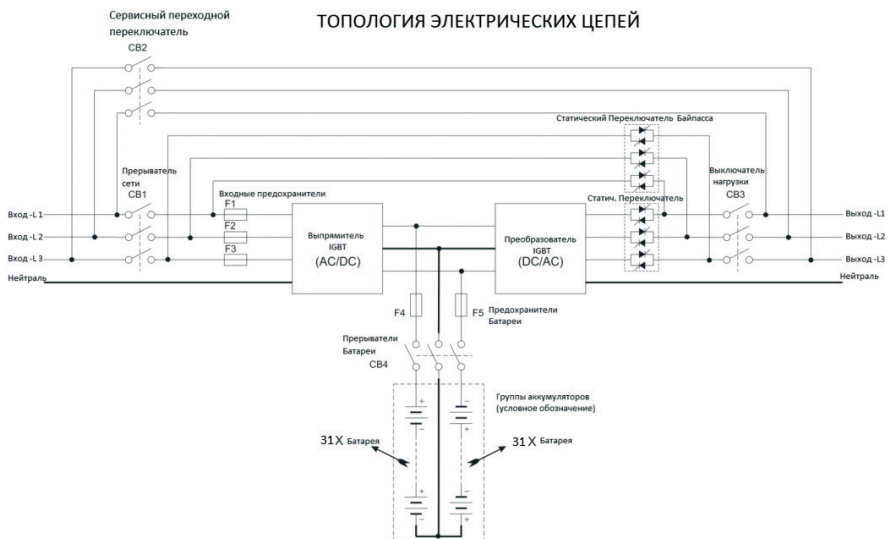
ТОПОЛОГИЯ ЭЛЕКТРИЧЕСКИХ ЦЕПЕЙ

Сервисный переходной переключатель
CB2

Статический Переключатель Байпасса

Прерыватель сети
CB1

Входные предохранители

Выключатель нагрузки
CB3

Статич. Переключатель

Вход - L 1
Вход - L 2
Вход - L 3
Нейтраль

F1
F2
F3

Выпрямитель IGBT (AC/DC)

Преобразователь IGBT (DC/AC)

Выход - L1
Выход - L2
Выход - L3
Нейтраль

F4
F5
Предохранители Батареи

Прерыватели Батареи
CB4

Группы аккумуляторов (условное обозначение)

31 X Батарея
31 X Батарея